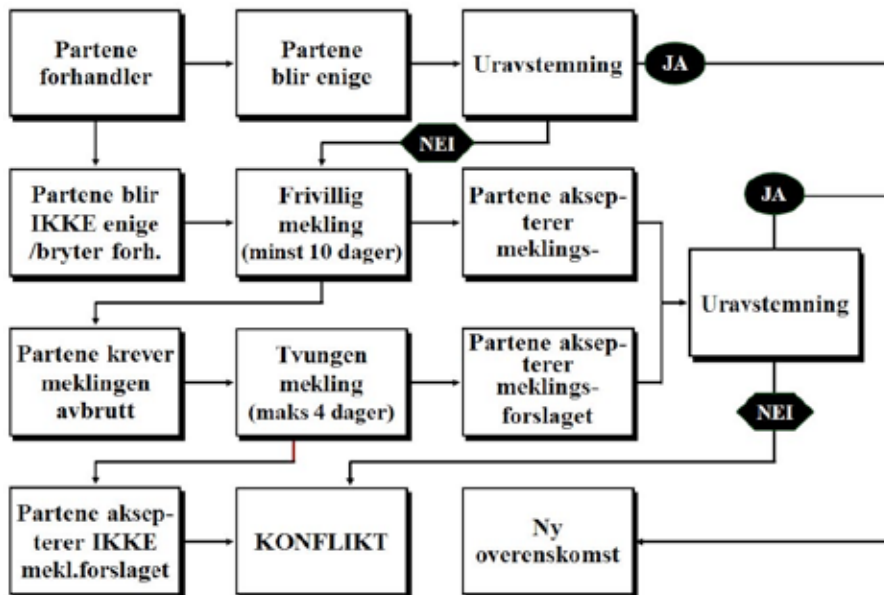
Partene forhandler

Partene blir enige

Uravstemning

JA

NEI

Partene blir IKKE enige /bryter forh.

Frivillig mekling (minst 10 dager)

Partene aksepterer meklings-

JA

Uravstemning

Partene krever meklingen avbrutt

Tvungen mekling (maks 4 dager)

Partene aksepterer meklingsforslaget

NEI

Partene aksepterer IKKE mekl.forslaget

KONFLIKT

Ny overenskomst